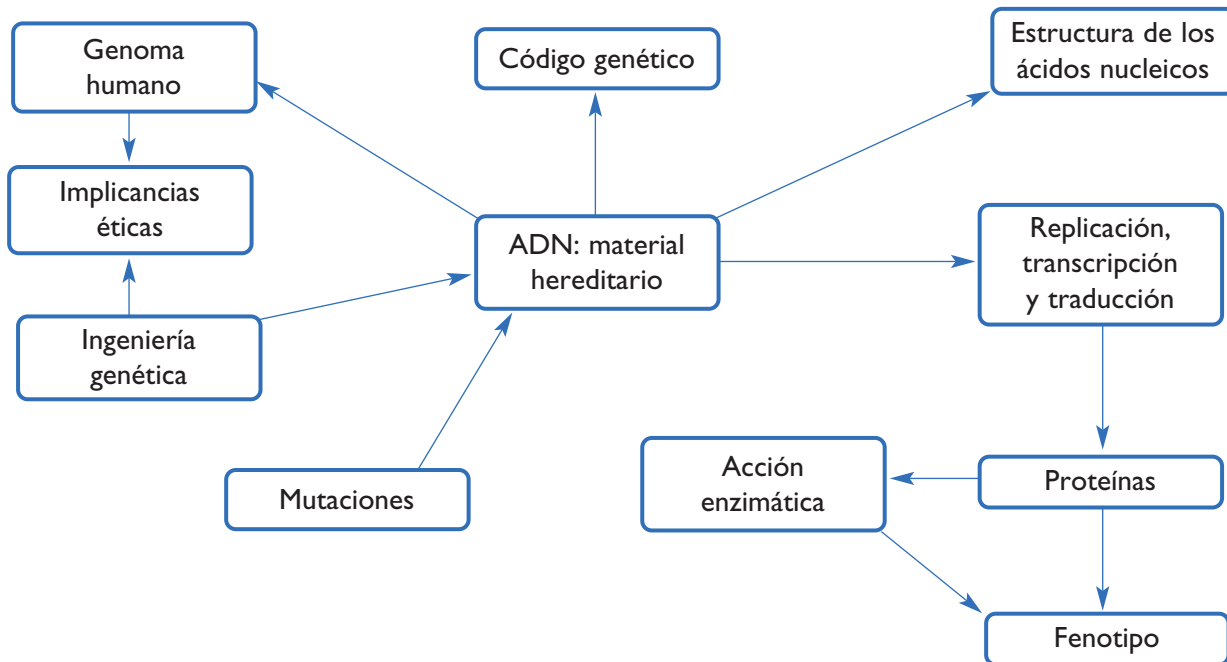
Genoma humano

Código genético

Estructura de los ácidos nucleicos

Implicancias éticas

ADN: material hereditario

Replicación, transcripción y traducción

Ingeniería genética

Mutaciones

Acción enzimática

Proteínas

Fenotipo